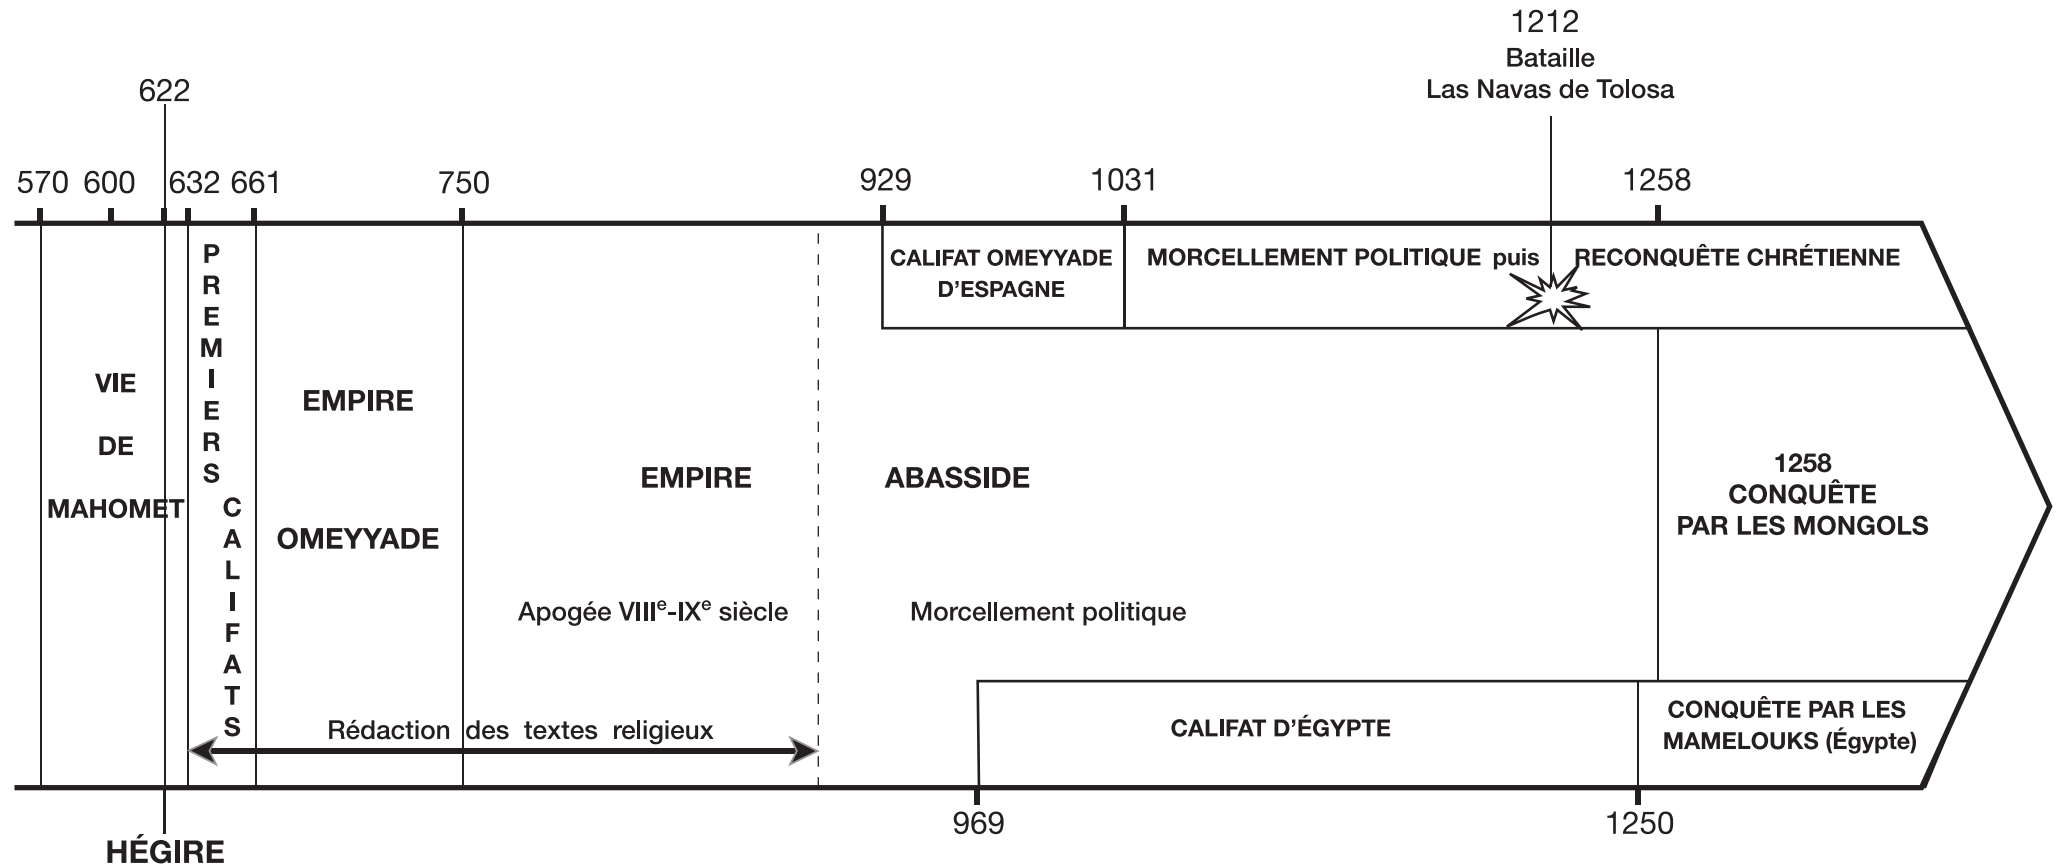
1212
Bataille
Las Navas de Tolosa

622

570 600 632 661 750 929 1031 1258

VIE DE MAHOMET

PREMIERS CALIFATS

EMPIRE OMEYYADE

EMPIRE ABASSIDE

Apogée VIII$^{e}$-IX$^{e}$ siècle

Morcellement politique

CALIFAT OMEYYADE D'ESPAGNE

MORCELLEMENT POLITIQUE puis RECONQUÊTE CHRÉTIENNE

1258
CONQUÊTE
PAR LES MONGOLS

Rédaction des textes religieux

CALIFAT D'ÉGYPTE

CONQUÊTE PAR LES MAMELOUKS (Égypte)

969 1250

HÉGIRE